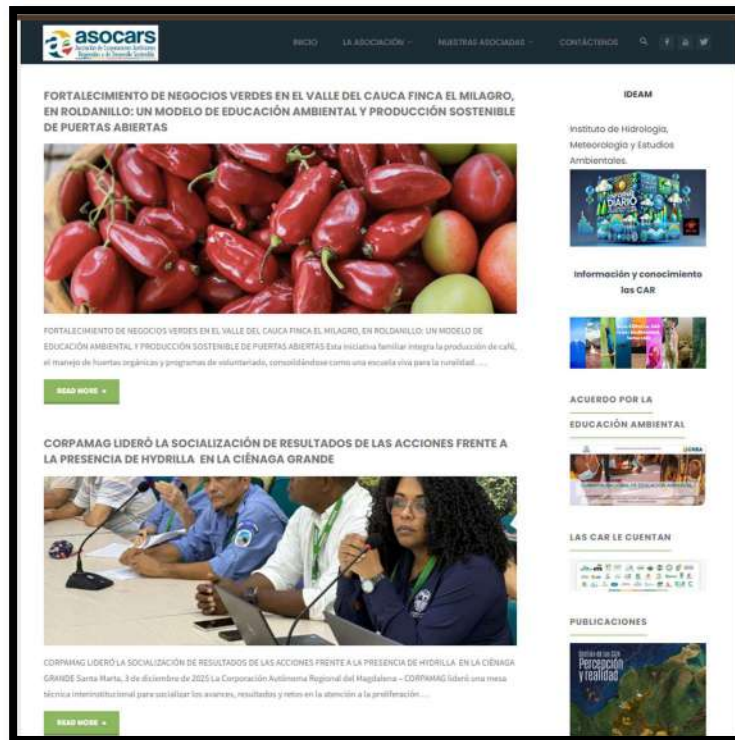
asocars
Asociación de Corporaciones Autónomas Regionales y de Desarrollo Sostenible

INICIO LA ASOCIACIÓN NUESTRAS ASOCIADAS CONTÁCTENOS

FORTALECIMIENTO DE NEGOCIOS VERDES EN EL VALLE DEL CAUCA FINCA EL MILAGRO, EN ROLDANILLO: UN MODELO DE EDUCACIÓN AMBIENTAL Y PRODUCCIÓN SOSTENIBLE DE PUERTAS ABIERTAS

FORTALECIMIENTO DE NEGOCIOS VERDES EN EL VALLE DEL CAUCA FINCA EL MILAGRO, EN ROLDANILLO: UN MODELO DE EDUCACIÓN AMBIENTAL Y PRODUCCIÓN SOSTENIBLE DE PUERTAS ABIERTAS Esta iniciativa familiar integra la producción de café, el manejo de huertas orgánicas y programas de voluntariado, consolidándose como una escuela viva para la ruralidad. ...

READ MORE »

CORPAMAG LIDERÓ LA SOCIALIZACIÓN DE RESULTADOS DE LAS ACCIONES FRENTE A LA PRESENCIA DE HYDRILLA EN LA CIÉNAGA GRANDE

CORPAMAG LIDERÓ LA SOCIALIZACIÓN DE RESULTADOS DE LAS ACCIONES FRENTE A LA PRESENCIA DE HYDRILLA EN LA CIÉNAGA GRANDE Santa Marta, 3 de diciembre de 2025 La Corporación Autónoma Regional del Magdalena – CORPAMAG lideró una mesa técnica interinstitucional para socializar los avances, resultados y retos en la atención a la proliferación ...

READ MORE »

IDEAM

Instituto de Hidrología, Meteorología y Estudios Ambientales.

Información y conocimiento las CAR

ACUERDO POR LA EDUCACIÓN AMBIENTAL

LAS CAR LE CUENTAN

PUBLICACIONES

Percepción y realidad